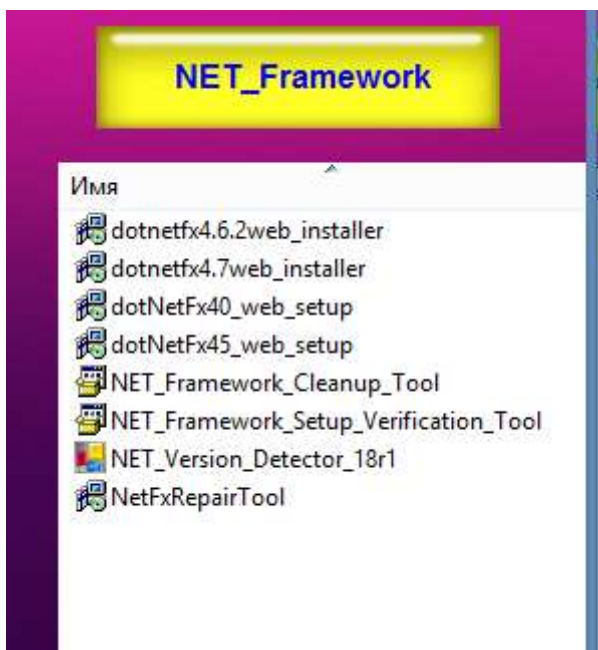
NET_Framework

Имя

dotnetfx4.6.2web_installer
dotnetfx4.7web_installer
dotNetFx40_web_setup
dotNetFx45_web_setup
NET_Framework_Cleanup_Tool
NET_Framework_Setup_Verification_Tool
NET_Version_Detector_18r1
NetFxRepairTool